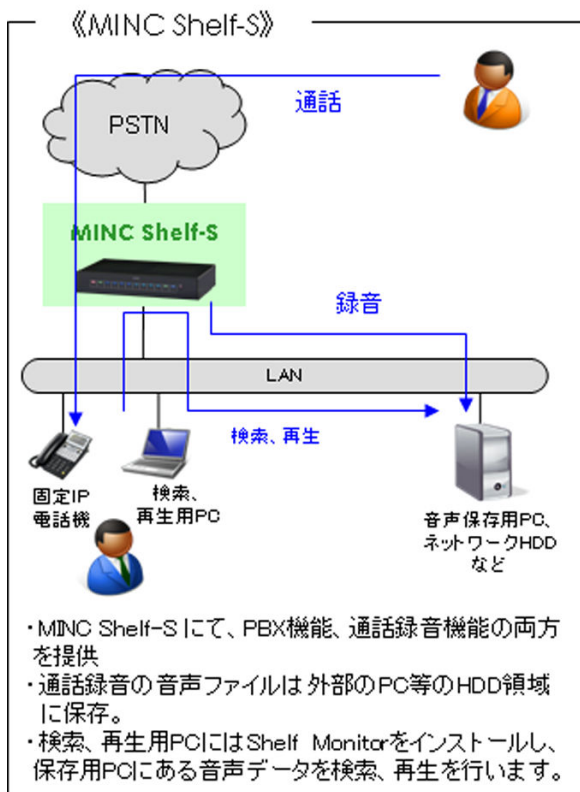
《MINC Shelf-S》

通話

PSTN

MINC Shelf-S

録音

LAN

検索、再生

固定IP電話機

検索、再生用PC

音声保存用PC、ネットワークHDDなど

・MINC Shelf-S にて、PBX機能、通話録音機能の両方を提供
・通話録音の音声ファイルは 外部のPC等のHDD領域に保存。
・検索、再生用PCにはShelf Monitorをインストールし、保存用PCにある音声データを検索、再生を行います。